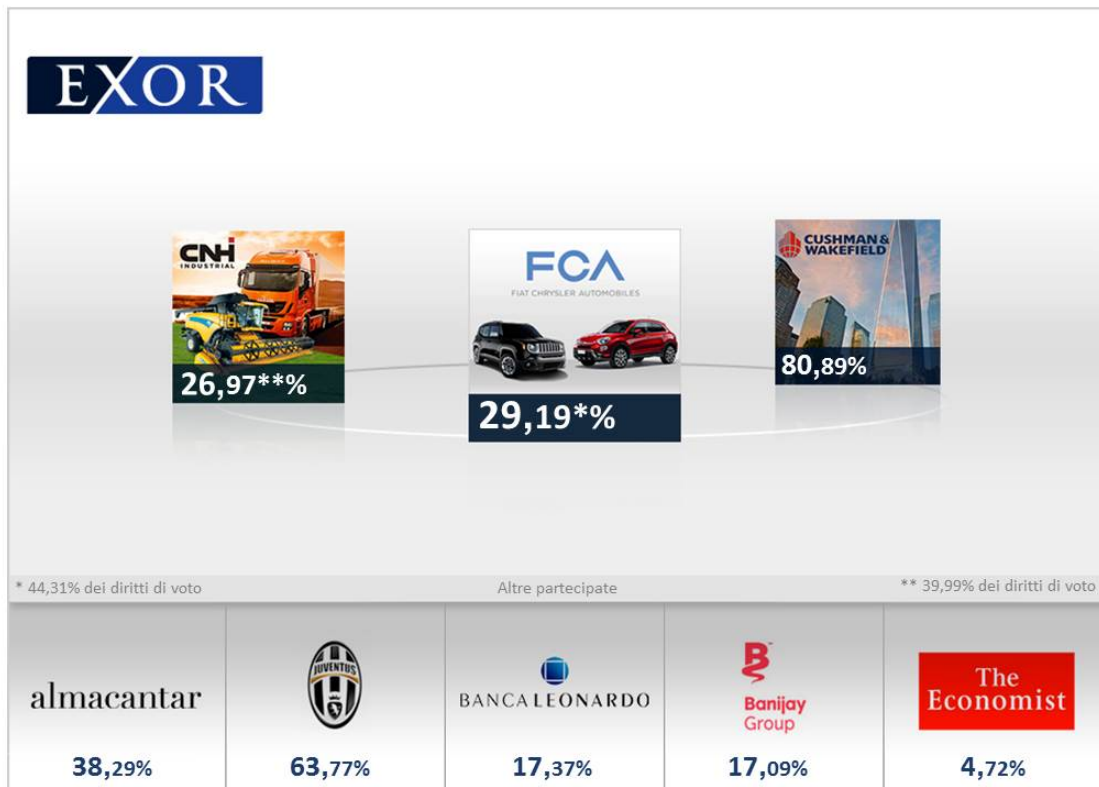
EXOR

CNH INDUSTRIAL

26,97**%

FCA
FIAT CHRYSLER AUTOMOBILES

29,19*%

CUSHMAN & WAKEFIELD

80,89%

* 44,31% dei diritti di voto

Altre partecipate

** 39,99% dei diritti di voto

| almacantar | JUVENTUS | BANCA LEONARDO | Banijay Group | The Economist |
|---|---|---|---|---|
| 38,29% | 63,77% | 17,37% | 17,09% | 4,72% |